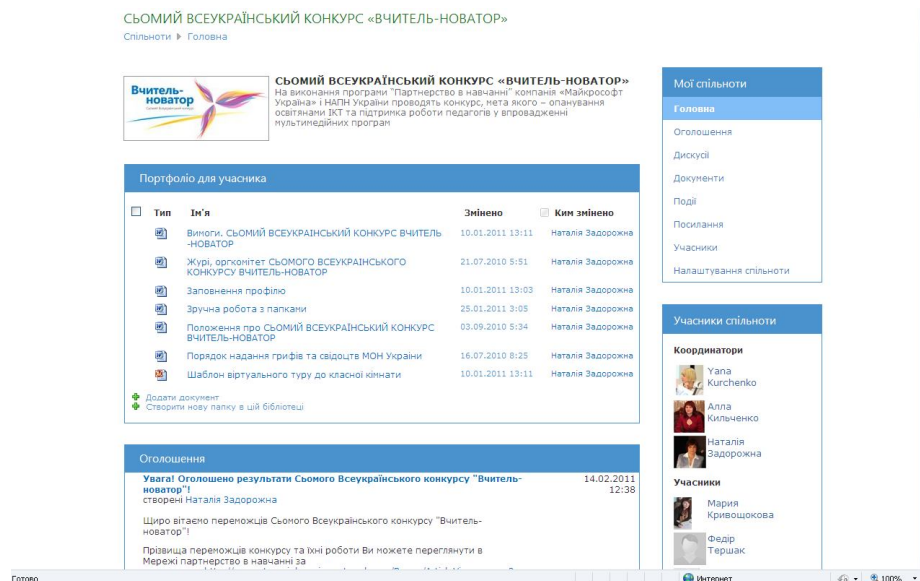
СЬОМИЙ ВСЕУКРАЇНСЬКИЙ КОНКУРС «ВЧИТЕЛЬ-НОВАТОР»

Спільноти ▶ Головна

Вчитель-новатор

СЬОМИЙ ВСЕУКРАЇНСЬКИЙ КОНКУРС «ВЧИТЕЛЬ-НОВАТОР»
На виконання програми "Партнерство в навчанні" компанія «Майкрософт Україна» і НАПН України проводять конкурс, нета якого – опанування освітянами ІКТ та підтримка роботи педагогів у впровадженні мультимедійних програм

Портфоліо для учасника

| Тип | Ім'я | Змінено | Ким змінено |
|---|---|---|---|
| | Вимоги. СЬОМИЙ ВСЕУКРАЇНСЬКИЙ КОНКУРС ВЧИТЕЛЬ-НОВАТОР | 10.01.2011 13:11 | Наталія Задорожна |
| | Журі, оргкомітет СЬОМОГО ВСЕУКРАЇНСЬКОГО КОНКУРСУ ВЧИТЕЛЬ-НОВАТОР | 21.07.2010 5:51 | Наталія Задорожна |
| | Заповнення профілю | 10.01.2011 13:03 | Наталія Задорожна |
| | Зручна робота з папками | 25.01.2011 3:05 | Наталія Задорожна |
| | Положення про СЬОМИЙ ВСЕУКРАЇНСЬКИЙ КОНКУРС ВЧИТЕЛЬ-НОВАТОР | 03.09.2010 5:34 | Наталія Задорожна |
| | Порядок надання грифів та свідоцтв МОН України | 16.07.2010 8:25 | Наталія Задорожна |
| | Шаблон віртуального туру до класної кімнати | 10.01.2011 13:11 | Наталія Задорожна |

Додати документ
Створити нову папку в цій бібліотеці

Оголошення

Увага! Оголошено результати Сьомого Всеукраїнського конкурсу "Вчитель-новатор"!
створені Наталія Задорожна
14.02.2011 12:38

Щиро вітаємо переможців Сьомого Всеукраїнського конкурсу "Вчитель-новатор"!

Прізвища переможців конкурсу та їхні роботи Ви можете переглянути в Мережі партнерства в навчанні за
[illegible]

Мої спільноти
Головна
Оголошення
Дискусії
Документи
Події
Посилання
Учасники
Налаштування спільноти

Учасники спільноти
Координатори
Yana Kurchenko
Алла Кильченко
Наталія Задорожна
Учасники
Мария Кривощокова
Федір Тершак

Готово
Интернет
100%